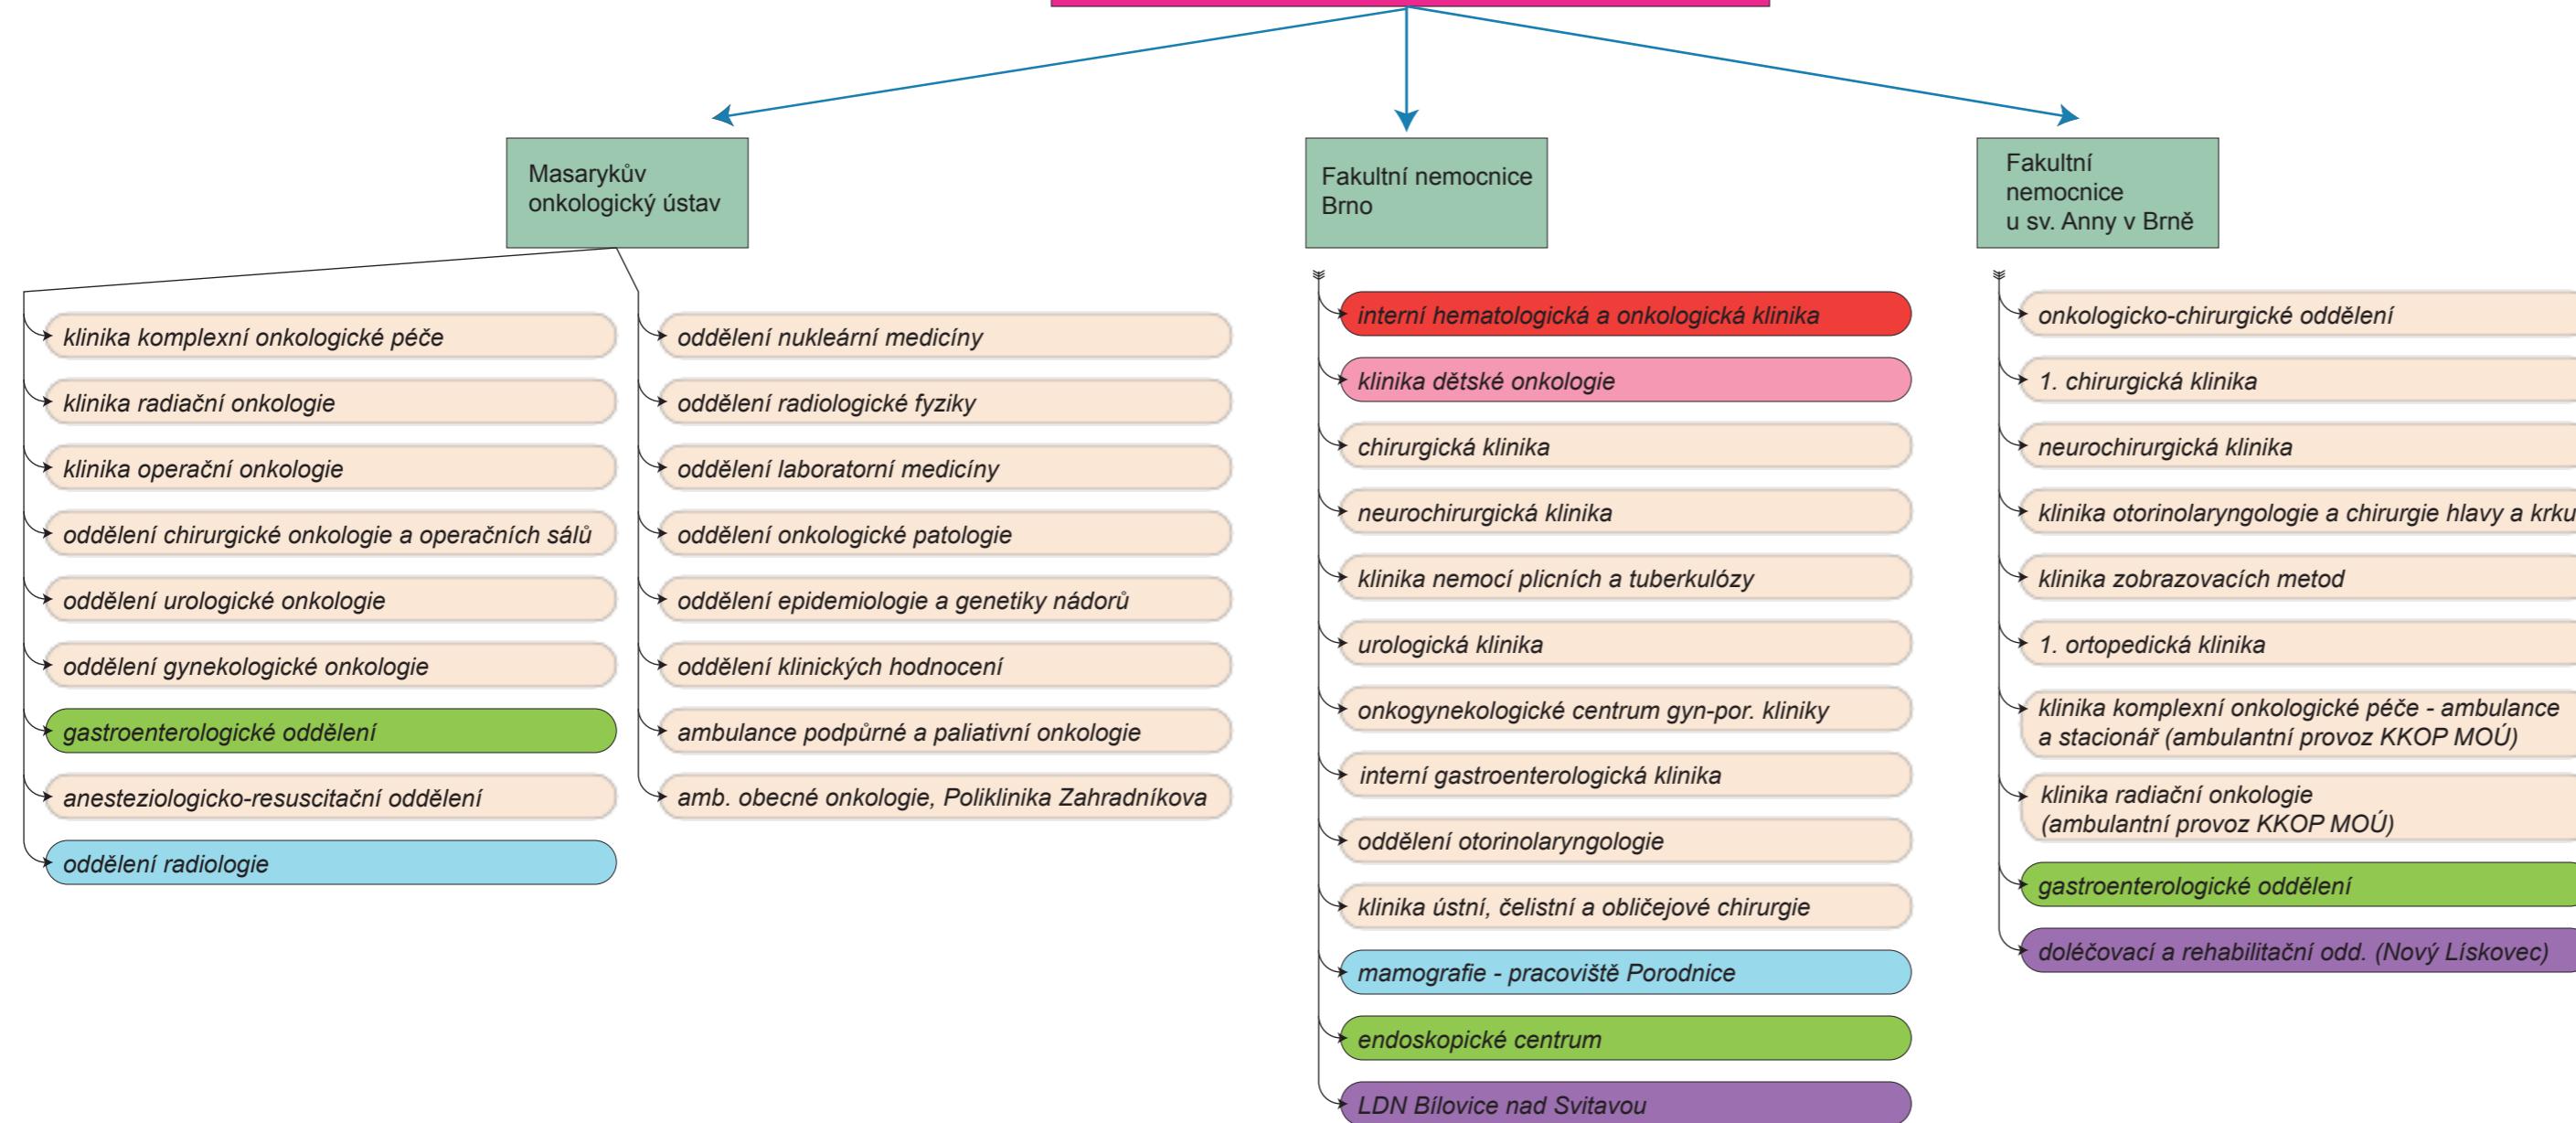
Masarykův onkologický ústav

Fakultní nemocnice Brno

Fakultní nemocnice u sv. Anny v Brně

klinika komplexní onkologické péče

klinika radiační onkologie

klinika operační onkologie

oddělení chirurgické onkologie a operačních sálů

oddělení urologické onkologie

oddělení gynekologické onkologie

gastroenterologické oddělení

anesteziologicko-resuscitační oddělení

oddělení radiologie

oddělení nukleární medicíny

oddělení radiologické fyziky

oddělení laboratorní medicíny

oddělení onkologické patologie

oddělení epidemiologie a genetiky nádorů

oddělení klinických hodnocení

ambulance podpůrné a paliativní onkologie

amb. obecné onkologie, Poliklinika Zahradníkova

interní hematologická a onkologická klinika

klinika dětské onkologie

chirurgická klinika

neurochirurgická klinika

klinika nemocí plicních a tuberkulózy

urologická klinika

onkogynekologické centrum gyn-por. kliniky

interní gastroenterologická klinika

oddělení otorinolaryngologie

klinika ústní, čelistní a obličejové chirurgie

mamografie - pracoviště Porodnice

endoskopické centrum

LDN Bílovice nad Svitavou

onkologicko-chirurgické oddělení

1. chirurgická klinika

neurochirurgická klinika

klinika otorinolaryngologie a chirurgie hlavy a krku

klinika zobrazovacích metod

1. ortopedická klinika

klinika komplexní onkologické péče - ambulance a stacionář (ambulantní provoz KKOP MOÚ)

klinika radiační onkologie (ambulantní provoz KKOP MOÚ)

gastroenterologické oddělení

doléčovací a rehabilitační odd. (Nový Lískovec)